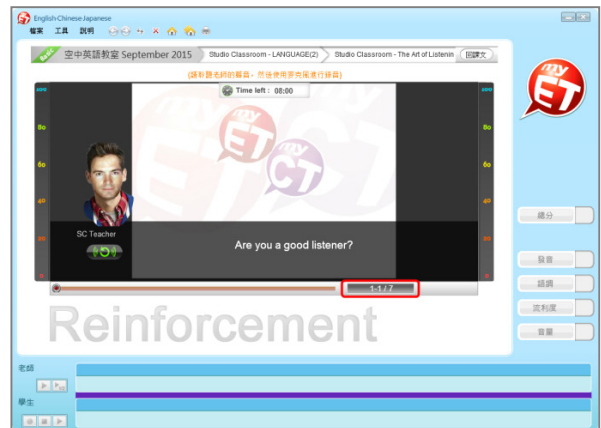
English-Chinese-Japanese

檔案 工具 說明

空中英語教室 September 2015 | Studio Classroom - LANGUAGE(2) | Studio Classroom - The Art of Listenin | 回課文

(請聆聽老師的發音，然後使用麥克風進行錄音)

Time left : 08:00

100
80
60
40
20
0

myET
myCT

SC Teacher

Are you a good listener?

1-1 / 7

Reinforcement

總分
發音
語調
流利度
音量

老師
學生